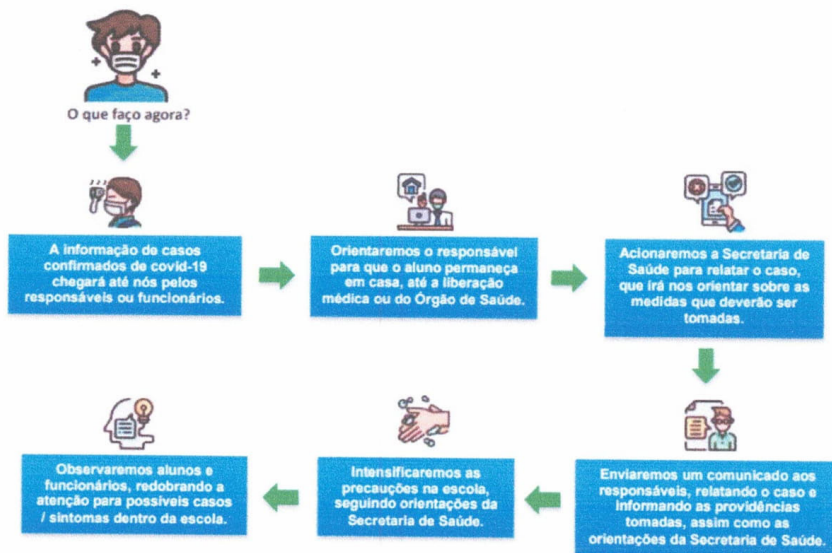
O que faço agora?

A informação de casos confirmados de covid-19 chegará até nós pelos responsáveis ou funcionários.

Orientaremos o responsável para que o aluno permaneça em casa, até a liberação médica ou do Órgão de Saúde.

Acionaremos a Secretaria de Saúde para relatar o caso, que irá nos orientar sobre as medidas que deverão ser tomadas.

Enviaremos um comunicado aos responsáveis, relatando o caso e informando as providências tomadas, assim como as orientações da Secretaria de Saúde.

Intensificaremos as precauções na escola, seguindo orientações da Secretaria de Saúde.

Observaremos alunos e funcionários, redobrando a atenção para possíveis casos / sintomas dentro da escola.